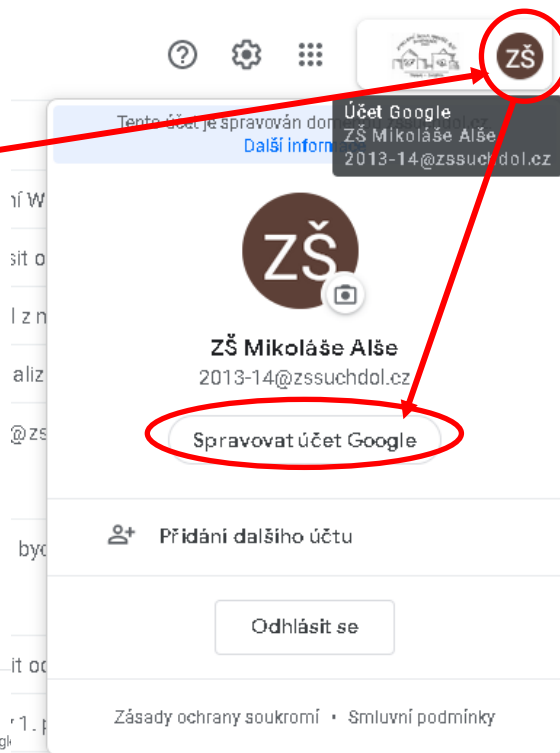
?

ZŠ

Účet Google
ZŠ Mikoláše Alše
2013-14@zssuchdol.cz

Tento účet je spravován dom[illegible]ol.cz
Další inform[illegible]

ní W
sit o
l z n
aliz
@zs
byc
it od
y 1. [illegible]

ZŠ

ZŠ Mikoláše Alše
2013-14@zssuchdol.cz

Spravovat účet Google

Přidání dalšího účtu

Odhlásit se

Zásady ochrany soukromí • Smluvní podmínky